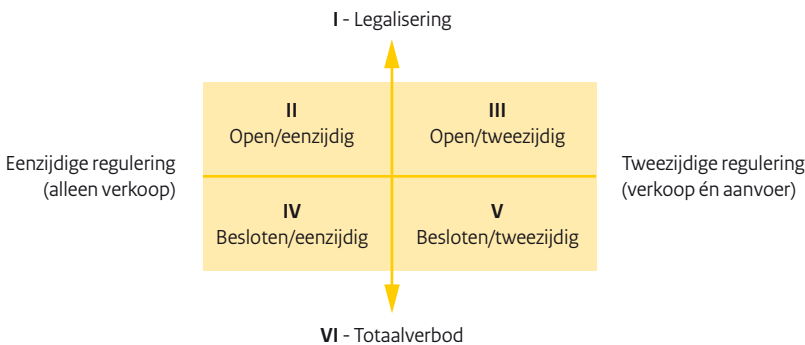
**I** - Legalisering

Eenzijdige regulering (alleen verkoop)

**II**
Open/eenzijdig

**III**
Open/tweezijdig

Tweezijdige regulering (verkoop én aanvoer)

**IV**
Besloten/eenzijdig

**V**
Besloten/tweezijdig

**VI** - Totaalverbod